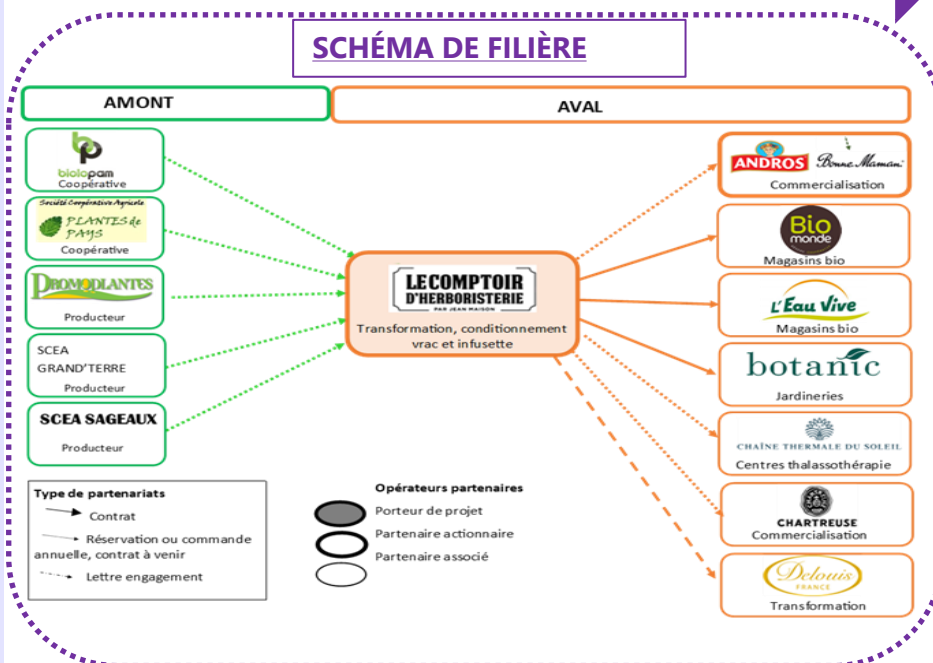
SCHÉMA DE FILIÈRE

AMONT

AVAL

biolopam
Coopérative

Société Coopérative Agricole
PLANTES de PAYS
Coopérative

PROMOPLANTES
Producteur

SCEA GRAND'TERRE
Producteur

SCEA SAGEAUX
Producteur

LE COMPTOIR D'HERBORISTERIE
PAR JEAN MAISON
Transformation, conditionnement vrac et infusette

ANDROS Bonne Maman
Commercialisation

Bio monde
Magasins bio

L'Eau Vive
Magasins bio

botanic
Jardineries

CHAÎNE THERMALE DU SOLEIL
Centres thalassothérapie

CHARTREUSE
Commercialisation

Delouis FRANCE
Transformation

Type de partenariats
Contrat
Réservation ou commande annuelle, contrat à venir
Lettre engagement

Opérateurs partenaires
Porteur de projet
Partenaire actionnaire
Partenaire associé